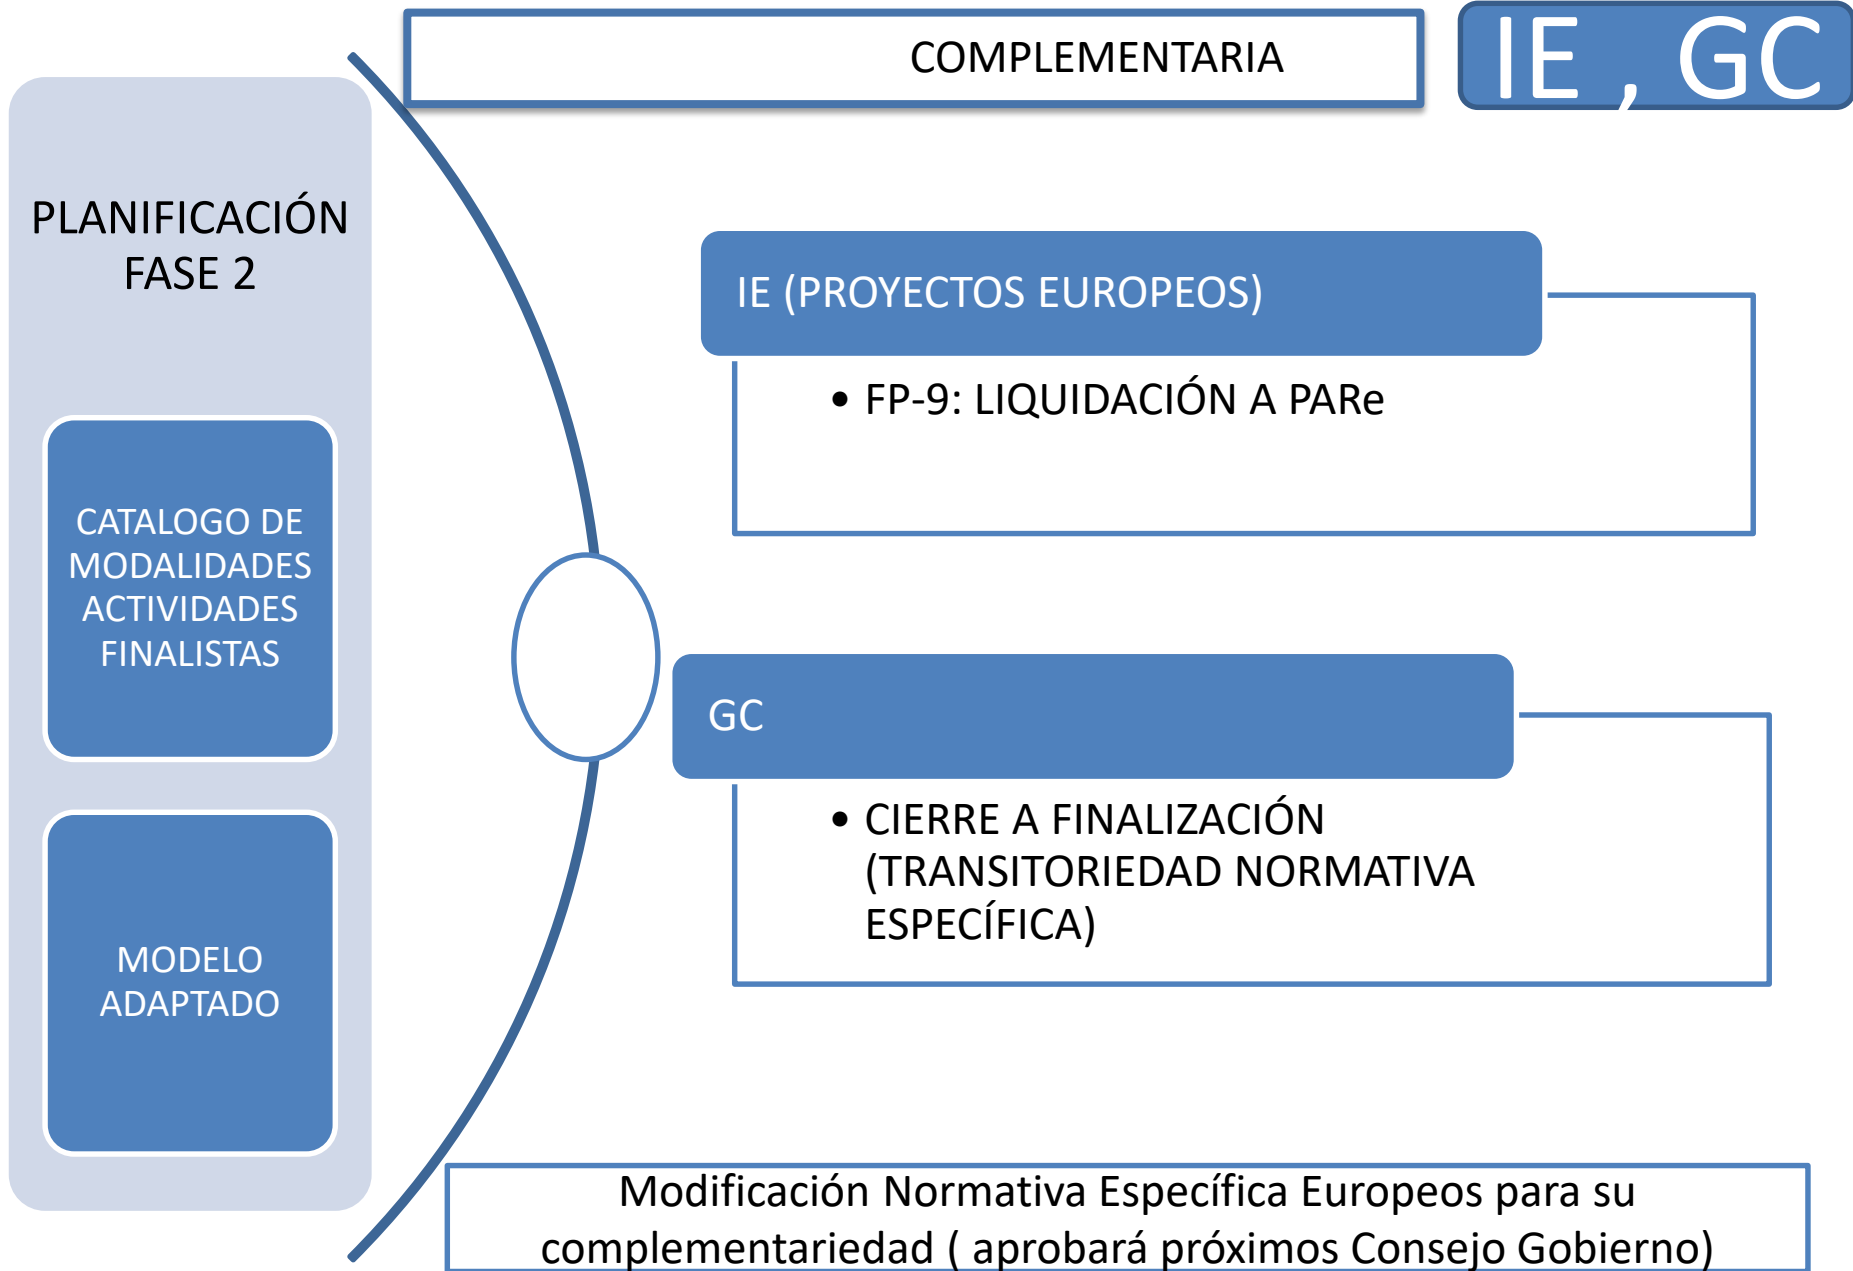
COMPLEMENTARIA

IE , GC

PLANIFICACIÓN FASE 2

CATALOGO DE MODALIDADES ACTIVIDADES FINALISTAS

MODELO ADAPTADO

IE (PROYECTOS EUROPEOS)

• FP-9: LIQUIDACIÓN A PARe

GC

• CIERRE A FINALIZACIÓN (TRANSITORIEDAD NORMATIVA ESPECÍFICA)

Modificación Normativa Específica Europeos para su complementariedad ( aprobará próximos Consejo Gobierno)